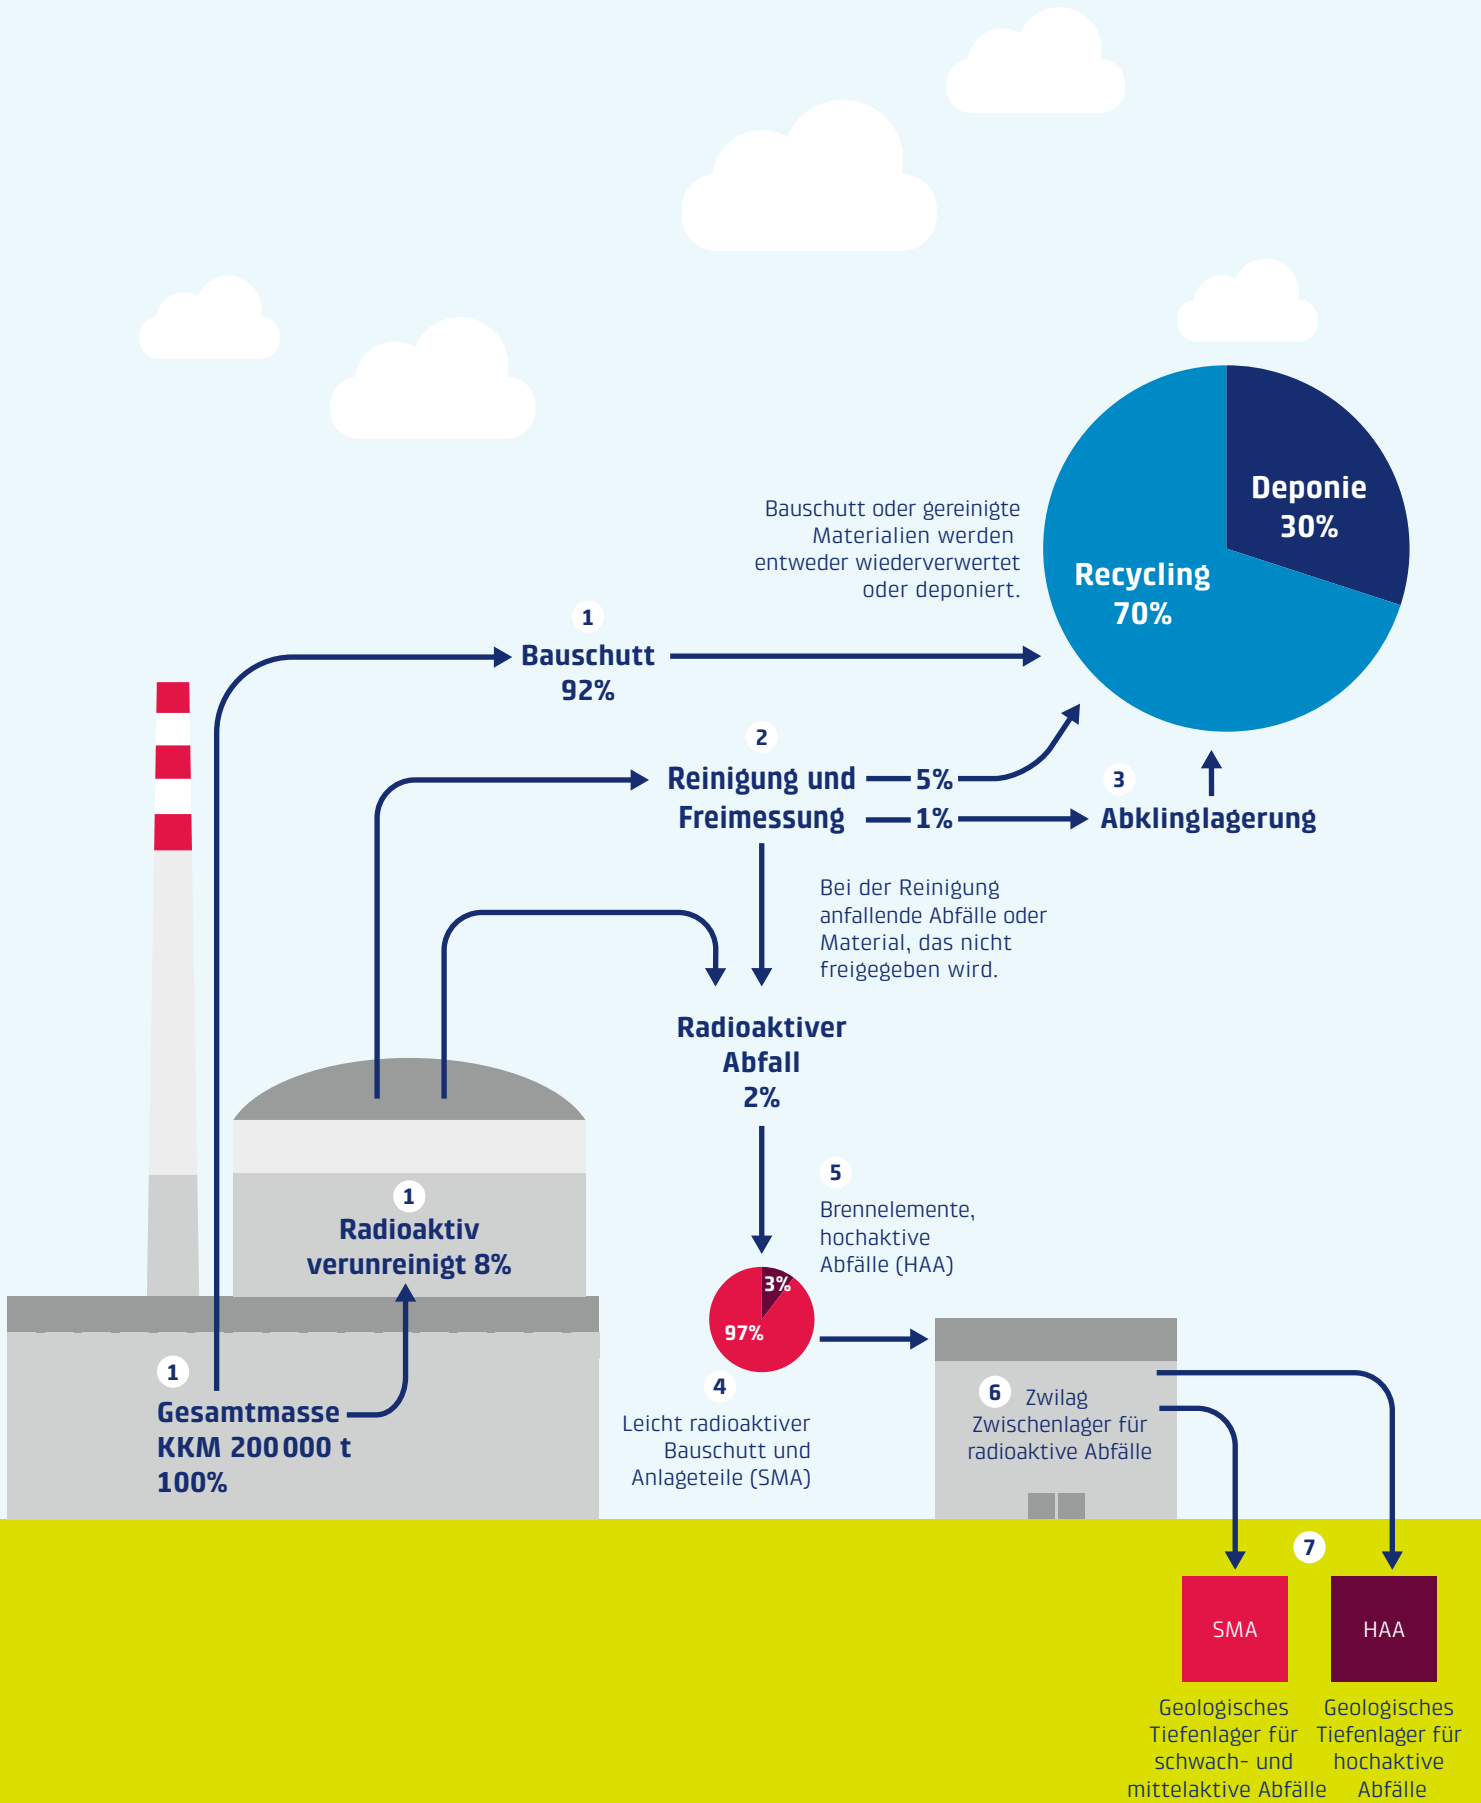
Deponie 30%

Recycling 70%

Bauschutt oder gereinigte Materialien werden entweder wiederverwertet oder deponiert.

1
Bauschutt
92%

2
Reinigung und Freimessung

5%

1%

3
Abklinglagerung

Bei der Reinigung anfallende Abfälle oder Material, das nicht freigegeben wird.

Radioaktiver Abfall
2%

5
Brennelemente, hochaktive Abfälle (HAA)

3%

97%

4
Leicht radioaktiver Bauschutt und Anlageteile (SMA)

1
Radioaktiv verunreinigt 8%

1
Gesamtmasse KKM 200 000 t
100%

6
Zwilag
Zwischenlager für radioaktive Abfälle

7

SMA

HAA

Geologisches Tiefenlager für schwach- und mittelaktive Abfälle

Geologisches Tiefenlager für hochaktive Abfälle